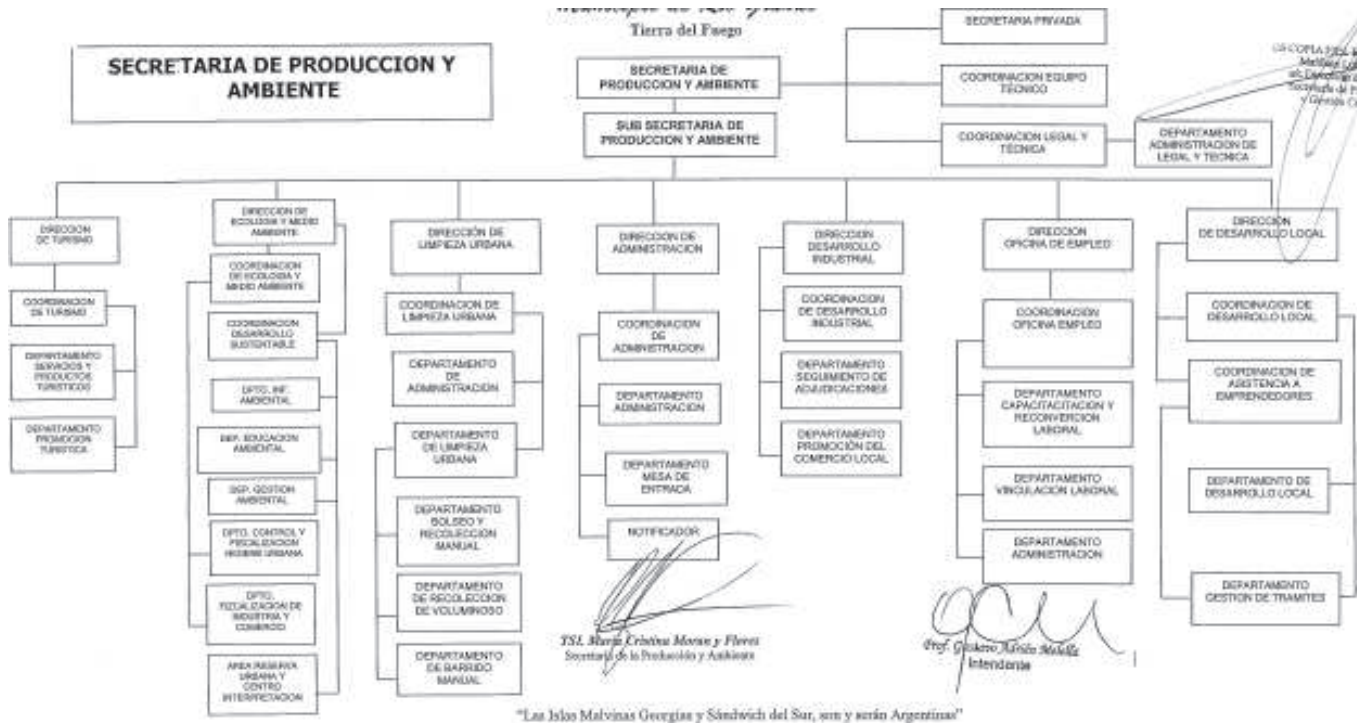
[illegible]
Tierra del Fuego

SECRETARIA DE PRODUCCION Y AMBIENTE

SECRETARIA DE PRODUCCION Y AMBIENTE

SUB SECRETARIA DE PRODUCCION Y AMBIENTE

SECRETARIA PRIVADA

COORDINACION EQUIPO TECNICO

COORDINACION LEGAL Y TECNICA

DEPARTAMENTO ADMINISTRACION DE LEGAL Y TECNICA

ES COPIA FIEL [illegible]

DIRECCION DE TURISMO

COORDINACION DE TURISMO

DEPARTAMENTO SERVICIOS Y PRODUCTOS TURISTICOS

DEPARTAMENTO PROMOCION TURISTICA

DIRECCION DE ECOLOGIA Y MEDIO AMBIENTE

COORDINACION DE ECOLOGIA Y MEDIO AMBIENTE

COORDINACION DESARROLLO SUSTENTABLE

DPTO. INF. AMBIENTAL

DEP. EDUCACION AMBIENTAL

DEP. GESTION AMBIENTAL

DPTO. CONTROL Y FISCALIZACION HIGIENE URBANA

DPTO. FIZCALIZACION DE INDUSTRIA Y COMERCIO

AREA RESERVA URBANA Y CENTRO INTERPRETACION

DIRECCIÓN DE LIMPIEZA URBANA

COORDINACION DE LIMPIEZA URBANA

DEPARTAMENTO DE ADMINISTRACION

DEPARTAMENTO DE LIMPIEZA URBANA

DEPARTAMENTO BOLSEO Y RECOLECCION MANUAL

DEPARTAMENTO DE RECOLECCION DE VOLUMINOSO

DEPARTAMENTO DE BARRIDO MANUAL

DIRECCION DE ADMINISTRACION

COORDINACION DE ADMINISTRACION

DEPARTAMENTO ADMINISTRACION

DEPARTAMENTO MESA DE ENTRADA

NOTIFICADOR

DIRECCION DESARROLLO INDUSTRIAL

COORDINACION DE DESARROLLO INDUSTRIAL

DEPARTAMENTO SEGUIMIENTO DE ADJUDICACIONES

DEPARTAMENTO PROMOCION DEL COMERCIO LOCAL

DIRECCION OFICINA DE EMPLEO

COORDINACION OFICINA EMPLEO

DEPARTAMENTO CAPACITACITACION Y RECONVERSION LABORAL

DEPARTAMENTO VINCULACION LABORAL

DEPARTAMENTO ADMINISTRACION

DIRECCION DE DESARROLLO LOCAL

COORDINACION DE DESARROLLO LOCAL

COORDINACION DE ASISTENCIA A EMPRENDEDORES

DEPARTAMENTO DE DESARROLLO LOCAL

DEPARTAMENTO GESTION DE TRAMITES

TSL María Cristina Moran y Flores
Secretaria de la Producción y Ambiente

Prof. Gustavo Adrián Melella
Intendente

"Las Islas Malvinas Georgias y Sándwich del Sur, son y serán Argentinas"